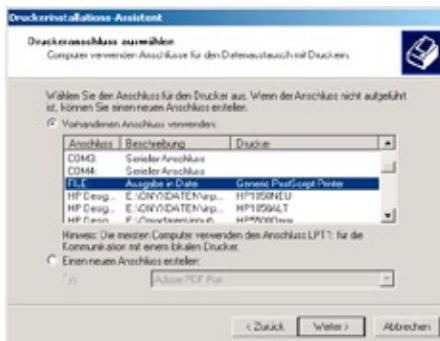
Druckerinstallations-Assistent

Druckeranschluss auswählen
Computer verwenden Anschlüsse für den Datenaustausch mit Druckern.

Wählen Sie den Anschluss für den Drucker aus. Wenn der Anschluss nicht aufgeführt ist, können Sie einen neuen Anschluss erstellen.

Vorhandenen Anschluss verwenden:

| Anschluss | Beschreibung | Drucker |
|---|---|---|
| COM3: | Serieller Anschluss | |
| COM4: | Serieller Anschluss | |
| FILE: | Ausgabe in Datei | Generic PostScript Printer |
| HP Desig... | E:\ONYX\DATEN\irp... | HP1050NEU |
| HP Desig... | E:\ONYX\DATEN\irp... | HP1050ALT |
| HP Desig... | E:\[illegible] | HP5000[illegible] |

Hinweis: Die meisten Computer verwenden den Anschluss LPT1: für die Kommunikation mit einem lokalen Drucker.

Einen neuen Anschluss erstellen:

Typ: Adobe PDF Port

< Zurück | Weiter > | Abbrechen